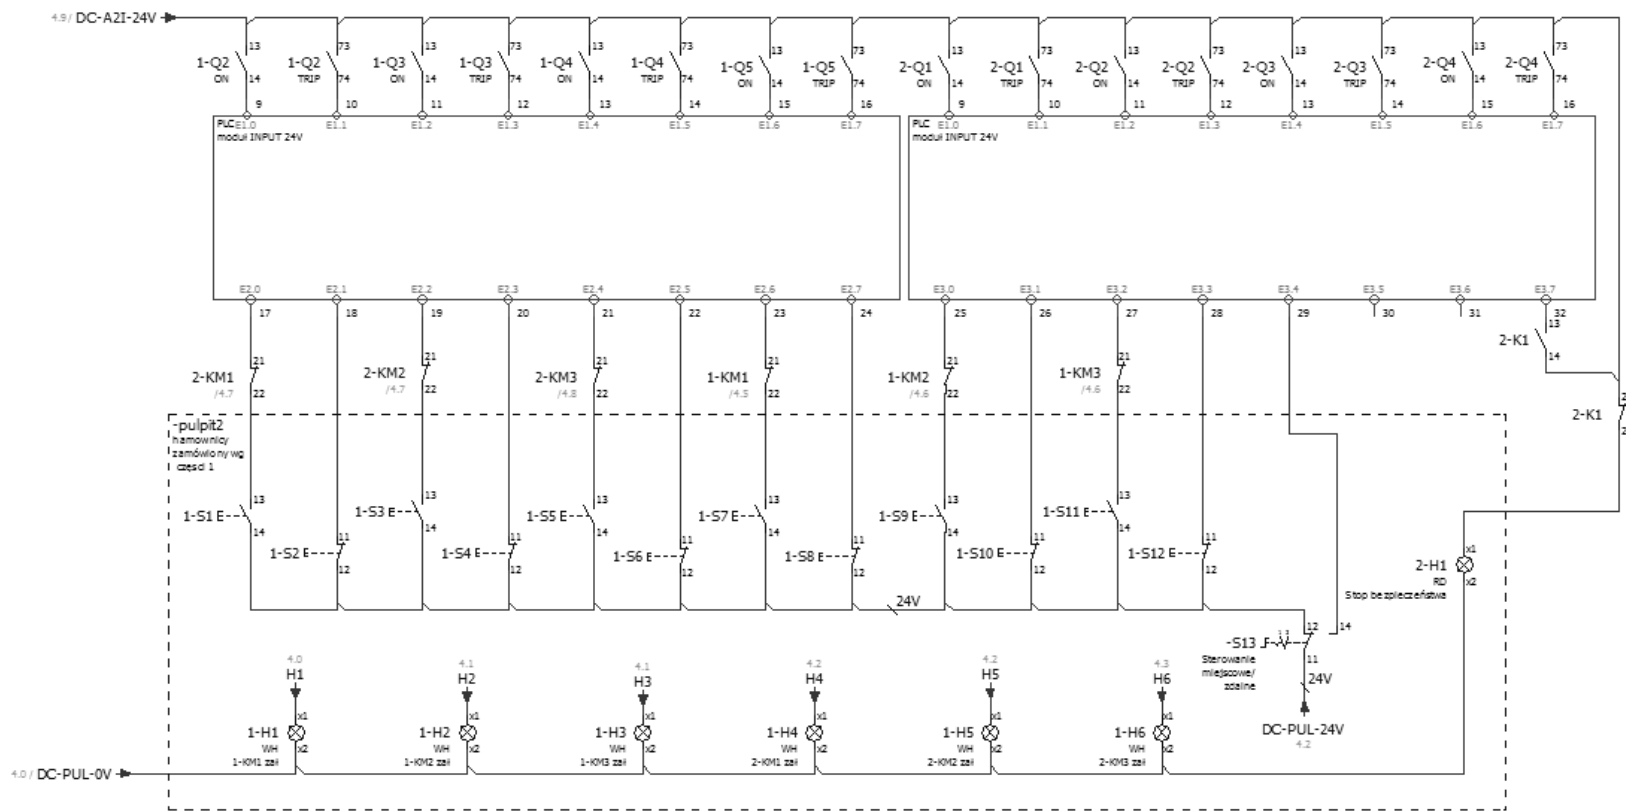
4.9 / DC-A2I-24V

1-Q2 ON 13 14 9
1-Q2 TRIP 73 74 10
1-Q3 ON 13 14 11
1-Q3 TRIP 73 74 12
1-Q4 ON 13 14 13
1-Q4 TRIP 73 74 14
1-Q5 ON 13 14 15
1-Q5 TRIP 73 74 16
2-Q1 ON 13 14 9
2-Q1 TRIP 73 74 10
2-Q2 ON 13 14 11
2-Q2 TRIP 73 74 12
2-Q3 ON 13 14 13
2-Q3 TRIP 73 74 14
2-Q4 ON 13 14 15
2-Q4 TRIP 73 74 16

E1.0 E1.1 E1.2 E1.3 E1.4 E1.5 E1.6 E1.7
PLC
moduł INPUT 24V

E1.0 E1.1 E1.2 E1.3 E1.4 E1.5 E1.6 E1.7
PLC
moduł INPUT 24V

E2.0 E2.1 E2.2 E2.3 E2.4 E2.5 E2.6 E2.7
17 18 19 20 21 22 23 24

E3.0 E3.1 E3.2 E3.3 E3.4 E3.5 E3.6 E3.7
25 26 27 28 29 30 31 32

2-K1 13 14

2-KM1 /4.7 21 22
2-KM2 /4.7 21 22
2-KM3 /4.8 21 22
1-KM1 /4.5 21 22
1-KM2 /4.6 21 22
1-KM3 /4.6 21 22

2-K1

-pulpit2
hamownicy
zamówiony wg
części 1

1-S1 E 13 14
1-S2 E 11 12
1-S3 E 13 14
1-S4 E 11 12
1-S5 E 13 14
1-S6 E 11 12
1-S7 E 13 14
1-S8 E 11 12
1-S9 E 13 14
1-S10 E 11 12
1-S11 E 13 14
1-S12 E 11 12

24V

2-H1 x1 x2
RD
Stop bezpieczeństwa

-S13 12 14 11
Sterowanie
miejscowe/
zdalne

24V

DC-PUL-24V
4.2

4.0 H1
4.1 H2
4.1 H3
4.2 H4
4.2 H5
4.3 H6

1-H1 WH 1-KM1 zał x1 x2
1-H2 WH 1-KM2 zał x1 x2
1-H3 WH 1-KM3 zał x1 x2
1-H4 WH 2-KM1 zał x1 x2
1-H5 WH 2-KM2 zał x1 x2
1-H6 WH 2-KM3 zał x1 x2

4.0 / DC-PUL-0V